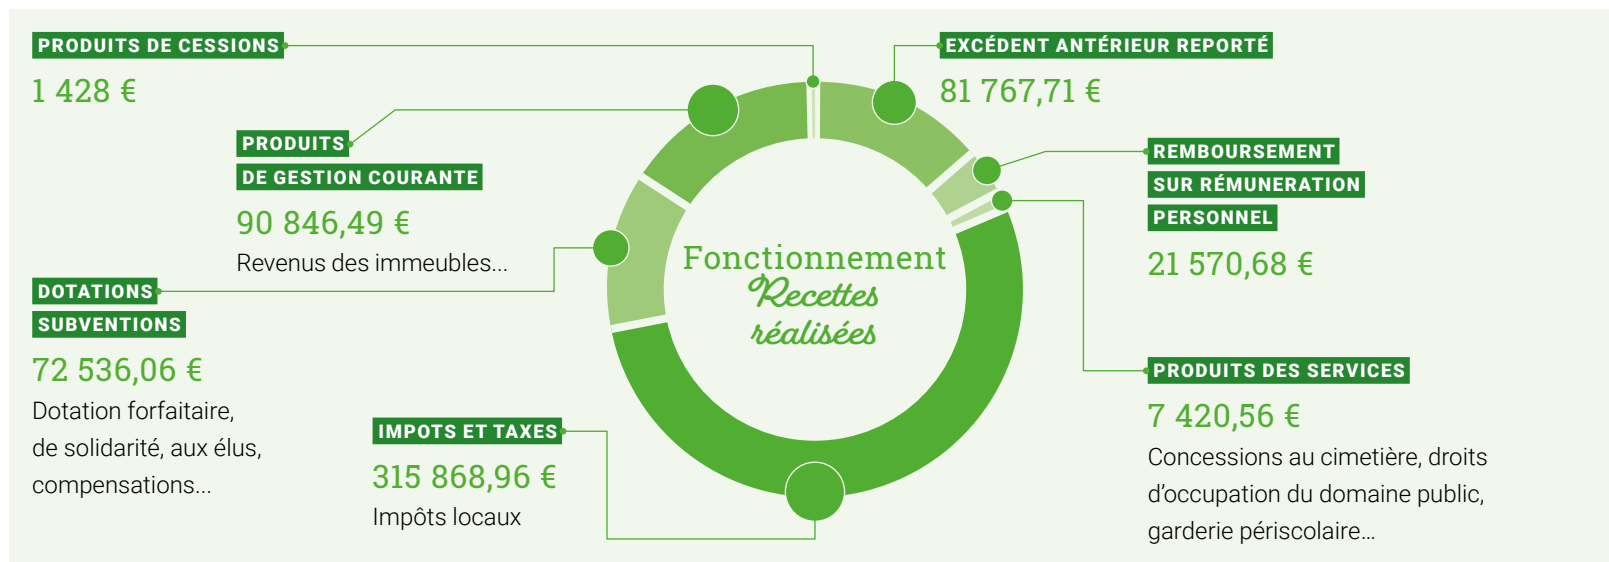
PRODUITS DE CESSIONS
1 428 €

PRODUITS
DE GESTION COURANTE
90 846,49 €
Revenus des immeubles...

DOTATIONS
SUBVENTIONS
72 536,06 €
Dotation forfaitaire, de solidarité, aux élus, compensations...

IMPOTS ET TAXES
315 868,96 €
Impôts locaux

Fonctionnement
Recettes
réalisées

EXCÉDENT ANTÉRIEUR REPORTÉ
81 767,71 €

REMBOURSEMENT
SUR RÉMUNERATION
PERSONNEL
21 570,68 €

PRODUITS DES SERVICES
7 420,56 €
Concessions au cimetière, droits d'occupation du domaine public, garderie périscolaire...